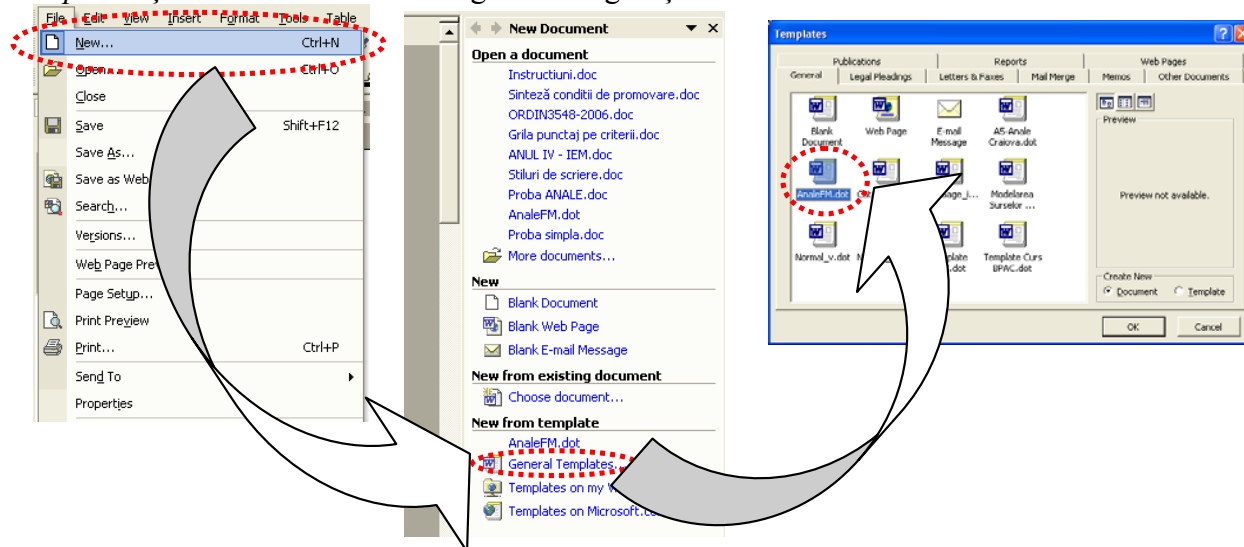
File Edit View Insert Format Tools Table

New... Ctrl+N
Open... Ctrl+O
Close
Save Shift+F12
Save As...
Save as Web
Search...
Versions...
Web Page Pre
Page Setup...
Print Preview
Print... Ctrl+P
Send To
Properties

New Document

Open a document
Instructiuni.doc
Sinteză conditii de promovare.doc
ORDIN3548-2006.doc
Grila punctaj pe criterii.doc
ANUL IV - IEM.doc
Stiluri de scriere.doc
Proba ANALE.doc
AnaleFM.dot
Proba simpla.doc
More documents...

New
Blank Document
Blank Web Page
Blank E-mail Message

New from existing document
Choose document...

New from template
AnaleFM.dot
General Templates...
Templates on my W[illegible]
Templates on Microsoft.co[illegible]

Templates

Publications | Reports | Web Pages
General | Legal Pleadings | Letters & Faxes | Mail Merge | Memos | Other Documents

Blank Document
Web Page
E-mail Message
A5-Anale Craiova.dot
AnaleFM.dot
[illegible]age_i...
Modelarea Surselor ...
Normal_v.dot
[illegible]plate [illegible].dot
Template Curs UPAC.dot

Preview
Preview not available.

Create New
Document
Template

OK
Cancel